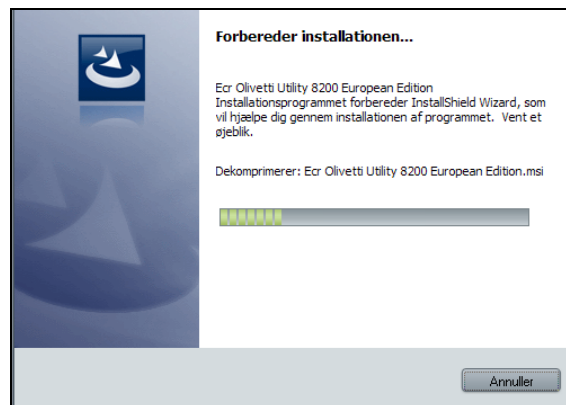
Forbereder installationen...

Ecr Olivetti Utility 8200 European Edition Installationsprogrammet forbereder InstallShield Wizard, som vil hjælpe dig gennem installationen af programmet. Vent et øjeblik.

Dekomprimerer: Ecr Olivetti Utility 8200 European Edition.msi

Annuller